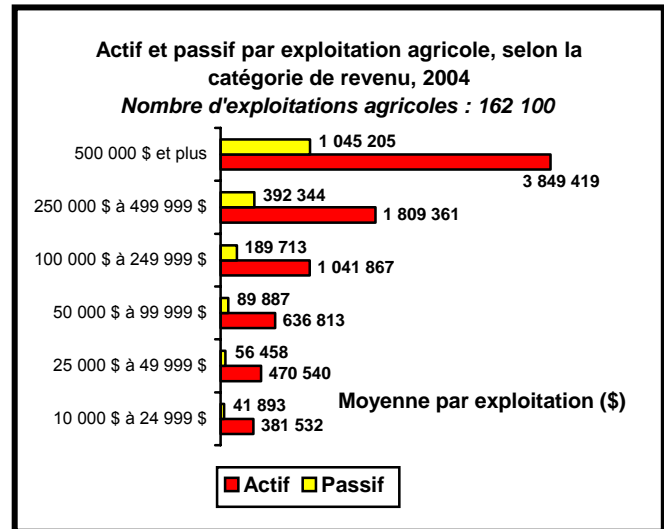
Actif et passif par exploitation agricole, selon la catégorie de revenu, 2004

*Nombre d'exploitations agricoles : 162 100*

500 000 $ et plus
1 045 205
3 849 419

250 000 $ à 499 999 $
392 344
1 809 361

100 000 $ à 249 999 $
189 713
1 041 867

50 000 $ à 99 999 $
89 887
636 813

25 000 $ à 49 999 $
56 458
470 540

10 000 $ à 24 999 $
41 893
381 532

Moyenne par exploitation ($)

Actif
Passif